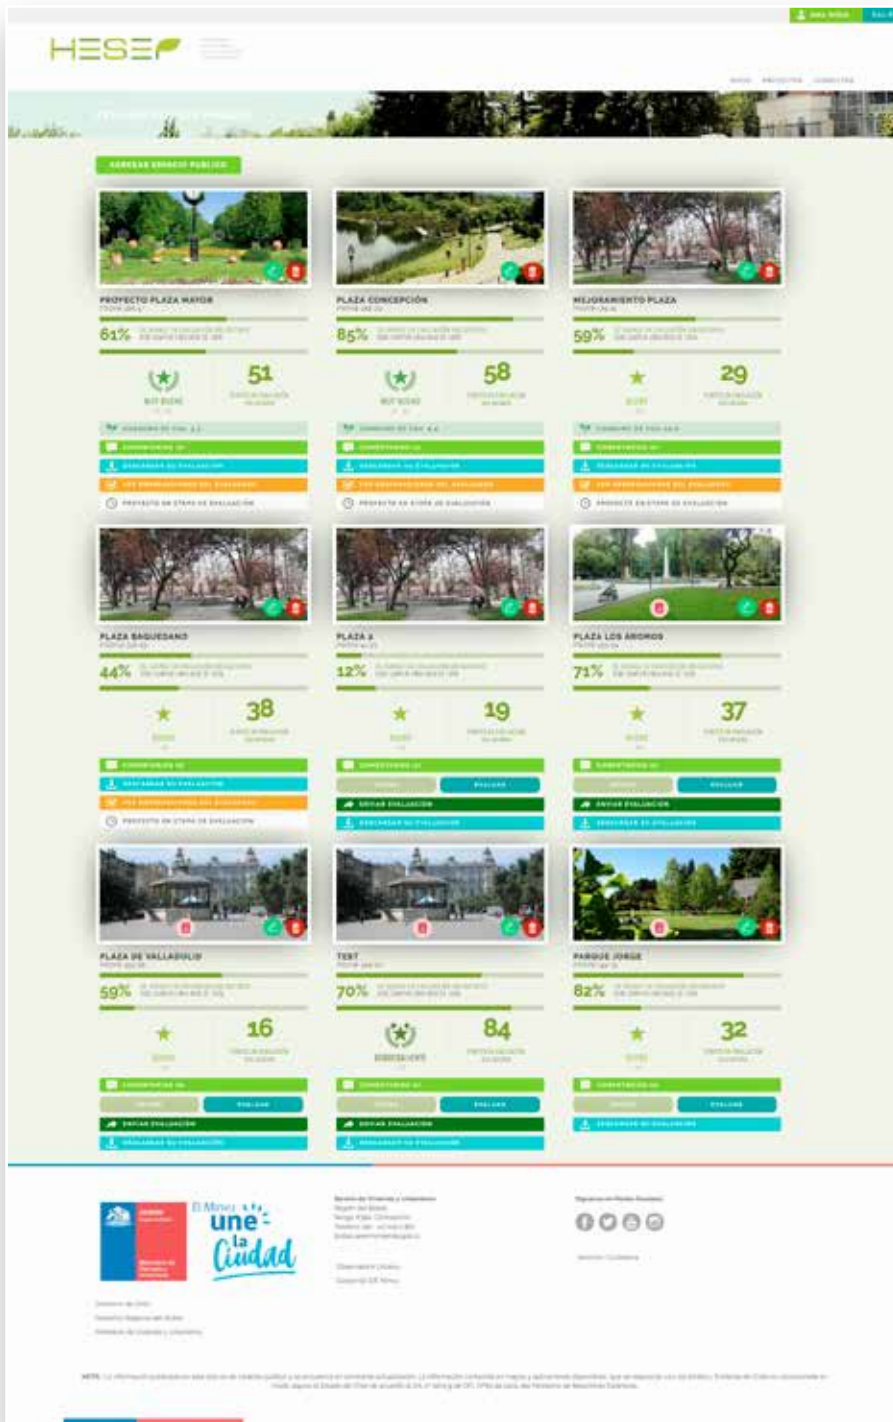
HESE

AGREGAR ESPACIO PUBLICO

PROYECTO PLAZA MAYOR
61%
51
MUY BUENO
COMENTARIOS
DESCARGAR EVALUACIÓN
VER OBSERVACIONES DEL EVALUADOR
PROYECTO EN ETAPA DE EVALUACIÓN

PLAZA CONCEPCIÓN
85%
58
MUY BUENO
COMENTARIOS
DESCARGAR EVALUACIÓN
VER OBSERVACIONES DEL EVALUADOR
PROYECTO EN ETAPA DE EVALUACIÓN

MEJORAMIENTO PLAZA
59%
29
BUENO
COMENTARIOS
DESCARGAR EVALUACIÓN
VER OBSERVACIONES DEL EVALUADOR
PROYECTO EN ETAPA DE EVALUACIÓN

PLAZA BAQUEDANO
44%
38
BUENO
COMENTARIOS
DESCARGAR EVALUACIÓN
VER OBSERVACIONES DEL EVALUADOR
PROYECTO EN ETAPA DE EVALUACIÓN

PLAZA 2
12%
19
BUENO
COMENTARIOS
EVALUAR
ENVIAR EVALUACIÓN
DESCARGAR EVALUACIÓN

PLAZA LOS AROMOS
71%
37
BUENO
COMENTARIOS
EVALUAR
ENVIAR EVALUACIÓN
DESCARGAR EVALUACIÓN

PLAZA DE VALLADOLID
59%
16
BUENO
COMENTARIOS
EVALUAR
ENVIAR EVALUACIÓN
DESCARGAR EVALUACIÓN

TEST
70%
84
SOBRESALIENTE
COMENTARIOS
EVALUAR
ENVIAR EVALUACIÓN
DESCARGAR EVALUACIÓN

PARQUE JORGE
82%
32
BUENO
COMENTARIOS
EVALUAR
DESCARGAR EVALUACIÓN

El Minvu une la Ciudad